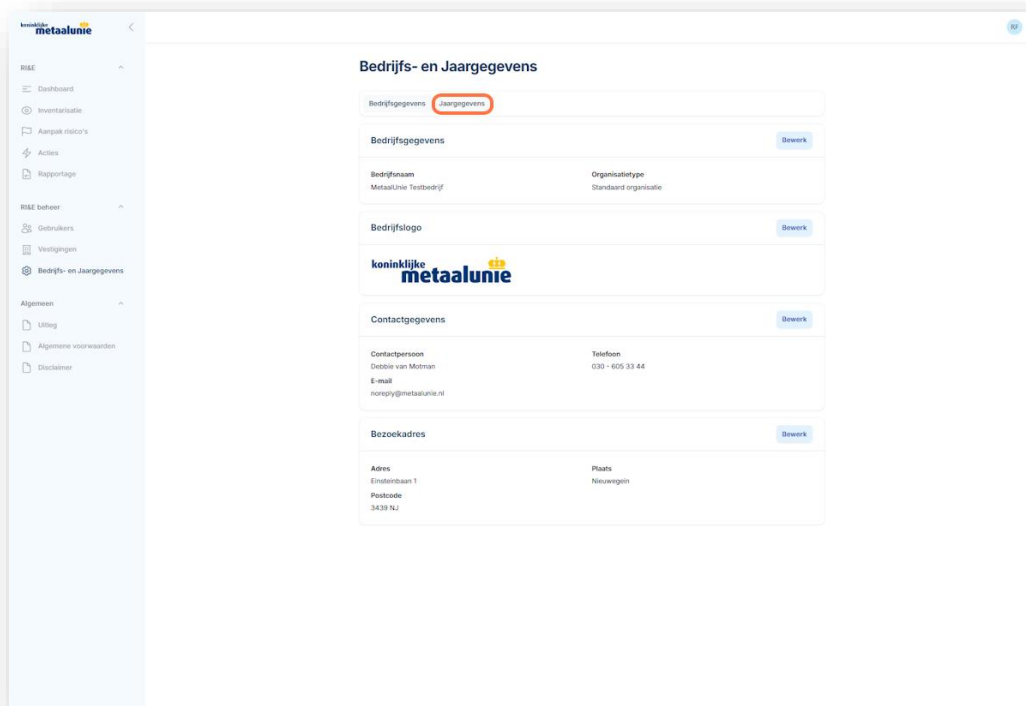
koninklijke metaalunie

RI&E

Dashboard

Inventarisatie

Aanpak risico's

Acties

Rapportage

RI&E beheer

Gebruikers

Vestigingen

Bedrijfs- en Jaargegevens

Algemeen

Uitleg

Algemene voorwaarden

Disclaimer

RF

Bedrijfs- en Jaargegevens

Bedrijfsgegevens Jaargegevens

Bedrijfsgegevens

Bewerk

Bedrijfsnaam
MetaalUnie Testbedrijf

Organisatietype
Standaard organisatie

Bedrijfslogo

Bewerk

koninklijke metaalunie

Contactgegevens

Bewerk

Contactpersoon
Debbie van Motman

Telefoon
030 - 605 33 44

E-mail
noreply@metaalunie.nl

Bezoekadres

Bewerk

Adres
Einsteinbaan 1

Plaats
Nieuwegein

Postcode
3439 NJ